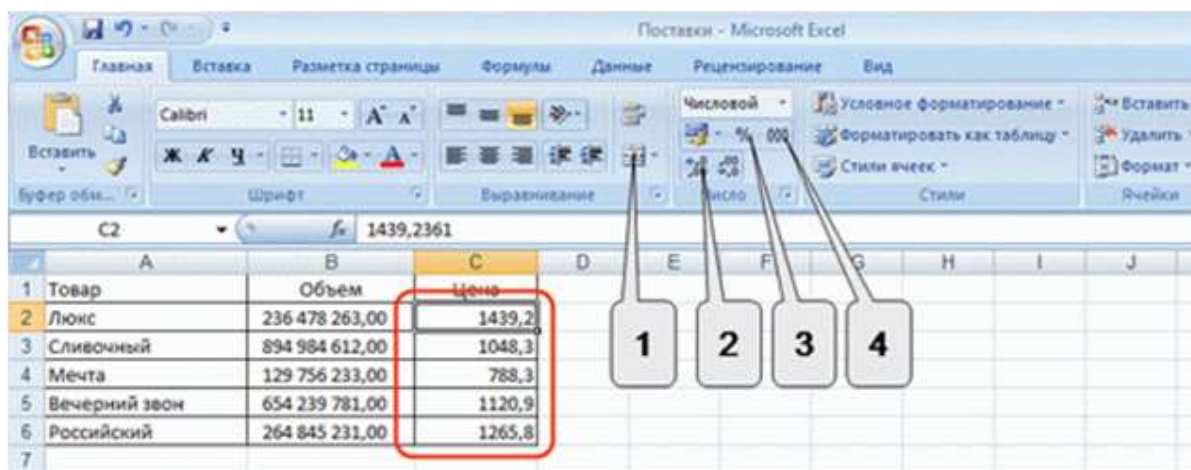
Поставки - Microsoft Excel

Главная | Вставка | Разметка страницы | Формулы | Данные | Рецензирование | Вид

Вставить | Calibri | 11 | Числовой | Условное форматирование | Форматировать как таблицу | Стили ячеек | Вставить | Удалить | Формат

Буфер обм... | Шрифт | Выравнивание | Число | Стили | Ячейки

C2 | $f_x$ 1439,2361

| | A | B | C | D | E | F | G | H | I | J |
|---|---|---|---|---|---|---|---|---|---|---|
| 1 | Товар | Объем | Цена | | | | | | | |
| 2 | Люкс | 236 478 263,00 | 1439,2 | | | | | | | |
| 3 | Сливочный | 894 984 612,00 | 1048,3 | | | | | | | |
| 4 | Мечта | 129 756 233,00 | 788,3 | | | | | | | |
| 5 | Вечерний звон | 654 239 781,00 | 1120,9 | | | | | | | |
| 6 | Российский | 264 845 231,00 | 1265,8 | | | | | | | |
| 7 | | | | | | | | | | |

1 2 3 4